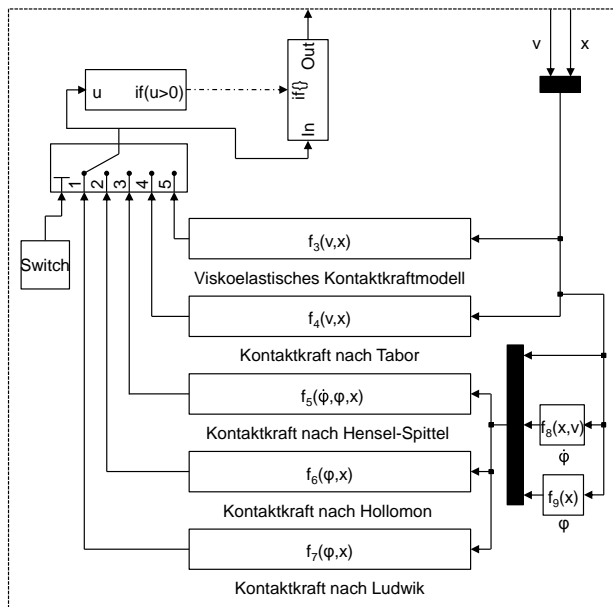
v x

u if(u>0)

if{} Out In

1 2 3 4 5

Switch

$f_3(v,x)$

Viskoelastisches Kontaktkraftmodell

$f_4(v,x)$

Kontaktkraft nach Tabor

$f_5(\dot{\varphi},\varphi,x)$

Kontaktkraft nach Hensel-Spittel

$f_6(\varphi,x)$

Kontaktkraft nach Hollomon

$f_7(\varphi,x)$

Kontaktkraft nach Ludwik

$f_8(x,v)$

$\dot{\varphi}$

$f_9(x)$

$\varphi$